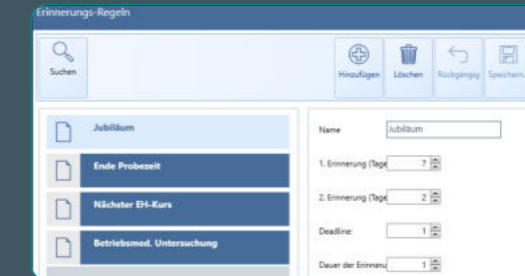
Erinnerungs-Regeln

Suchen

Hinzufügen

Löschen

Rückgängig

Speichern

Jubiläum

Ende Probezeit

Nächster EH-Kurs

Betriebsmed. Untersuchung

Name Jubiläum

1. Erinnerung (Tage 7

2. Erinnerung (Tage 2

Deadline: 1

Dauer der Erinneru 1